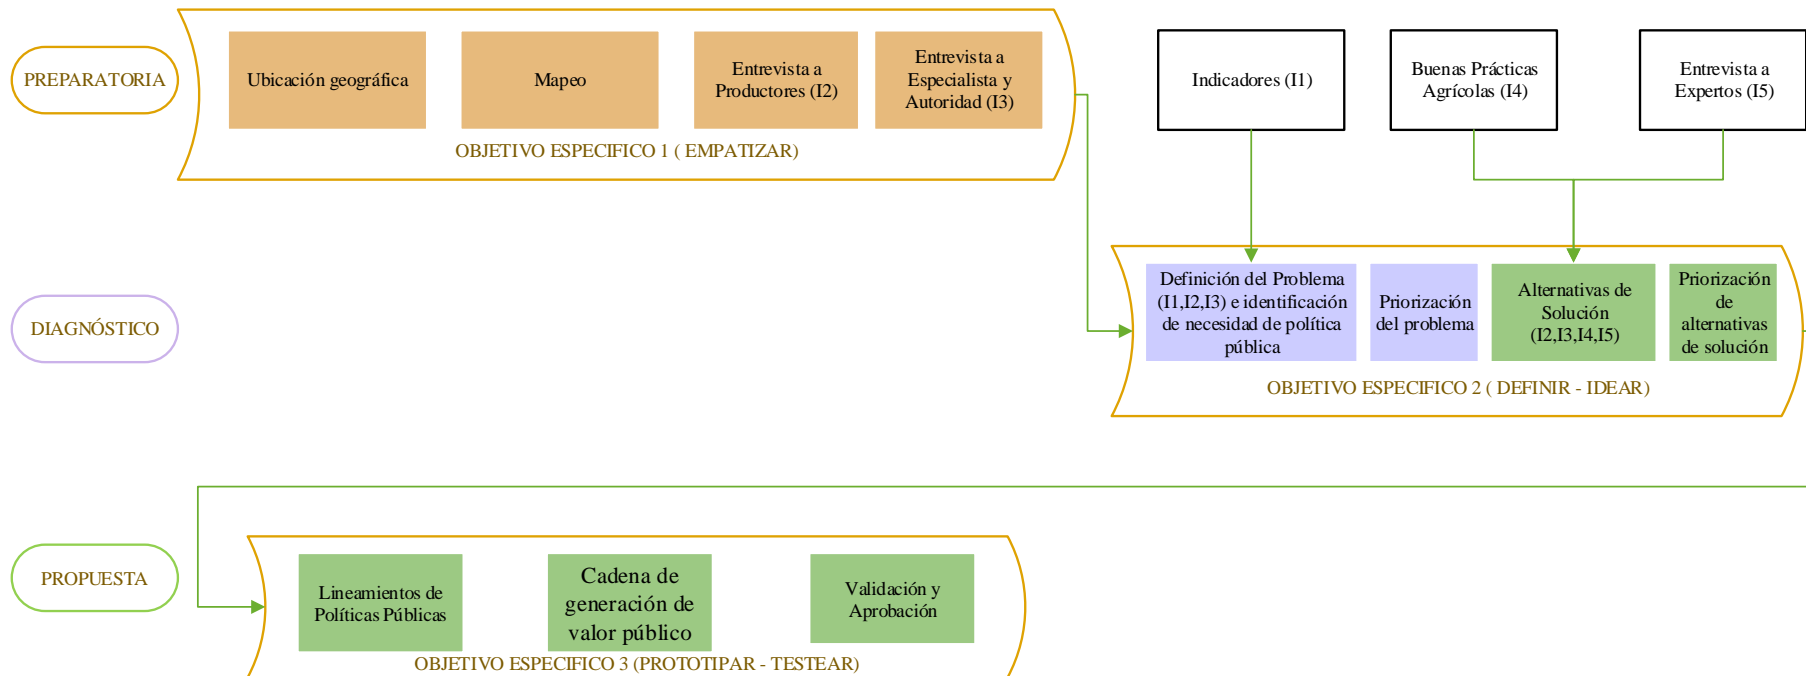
PREPARATORIA

Ubicación geográfica

Mapeo

Entrevista a Productores (I2)

Entrevista a Especialista y Autoridad (I3)

OBJETIVO ESPECIFICO 1 ( EMPATIZAR)

Indicadores (I1)

Buenas Prácticas Agrícolas (I4)

Entrevista a Expertos (I5)

DIAGNÓSTICO

Definición del Problema (I1,I2,I3) e identificación de necesidad de política pública

Priorización del problema

Alternativas de Solución (I2,I3,I4,I5)

Priorización de alternativas de solución

OBJETIVO ESPECIFICO 2 ( DEFINIR - IDEAR)

PROPUESTA

Lineamientos de Políticas Públicas

Cadena de generación de valor público

Validación y Aprobación

OBJETIVO ESPECIFICO 3 (PROTOTIPAR - TESTEAR)